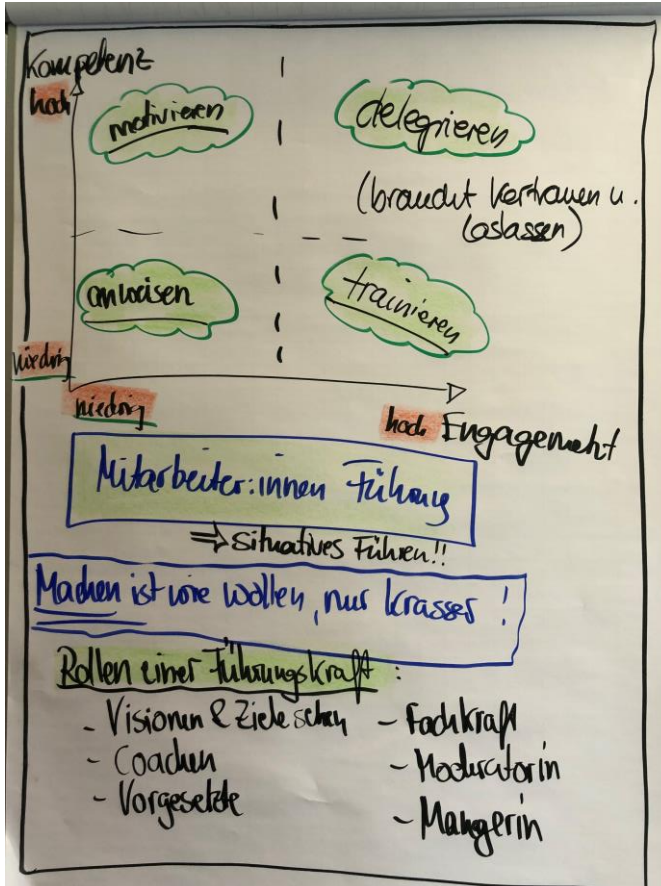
Kompetenz

hoch

motivieren

delegieren

(braucht Vertrauen u. loslassen)

anweisen

trainieren

niedrig

niedrig

hoch Engagement

Mitarbeiter:innen Führung

⇒ Situatives Führen!!

Machen ist wie Wollen, nur krasser!

Rollen einer Führungskraft:

- Visionen & Ziele setzen
- Coachen
- Vorgesetzte

- Fachkraft
- Moderatorin
- Mangerin